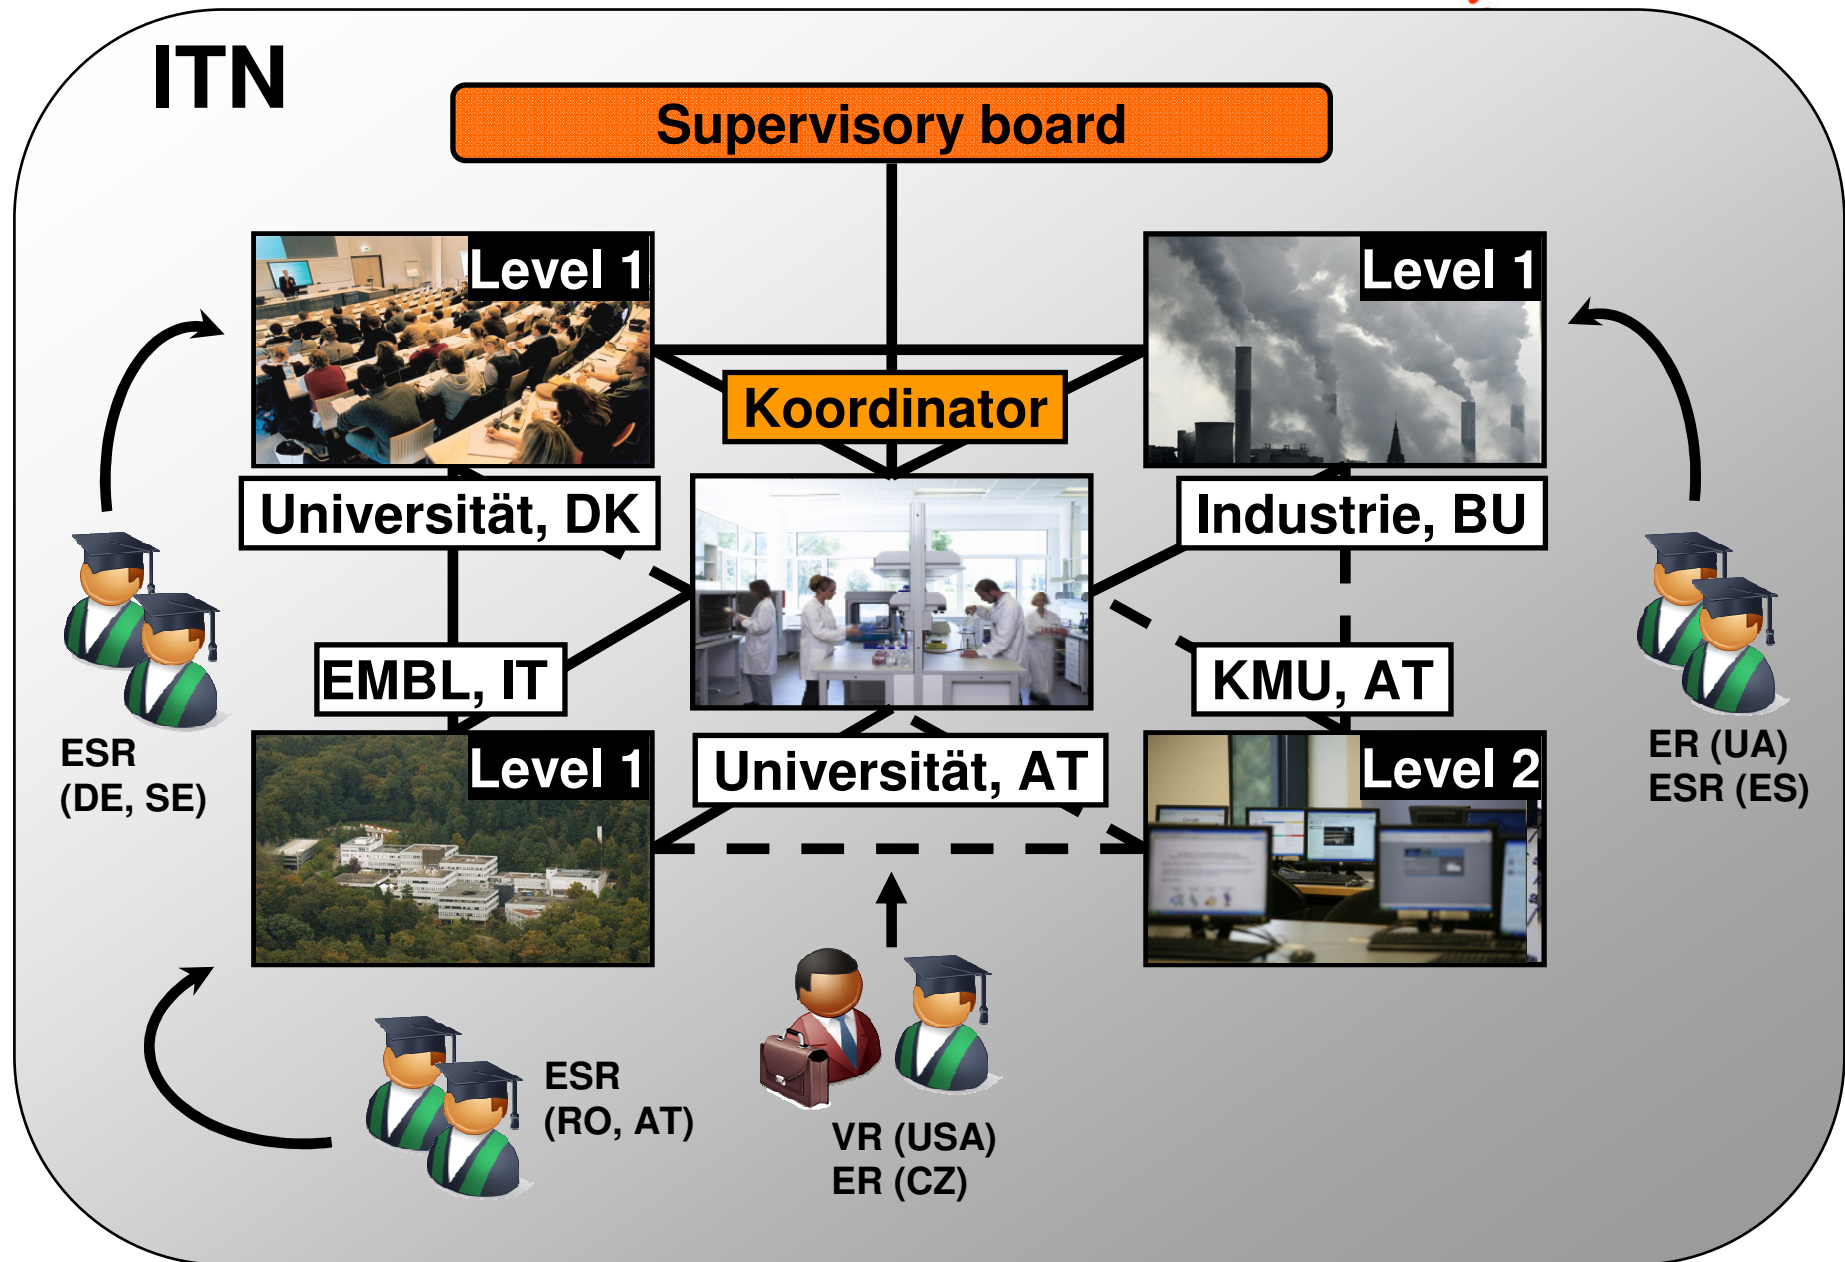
ITN

Supervisory board

Level 1

Level 1

Koordinator

Universität, DK

Industrie, BU

EMBL, IT

KMU, AT

Level 1

Universität, AT

Level 2

ESR
(DE, SE)

ER (UA)
ESR (ES)

ESR
(RO, AT)

VR (USA)
ER (CZ)